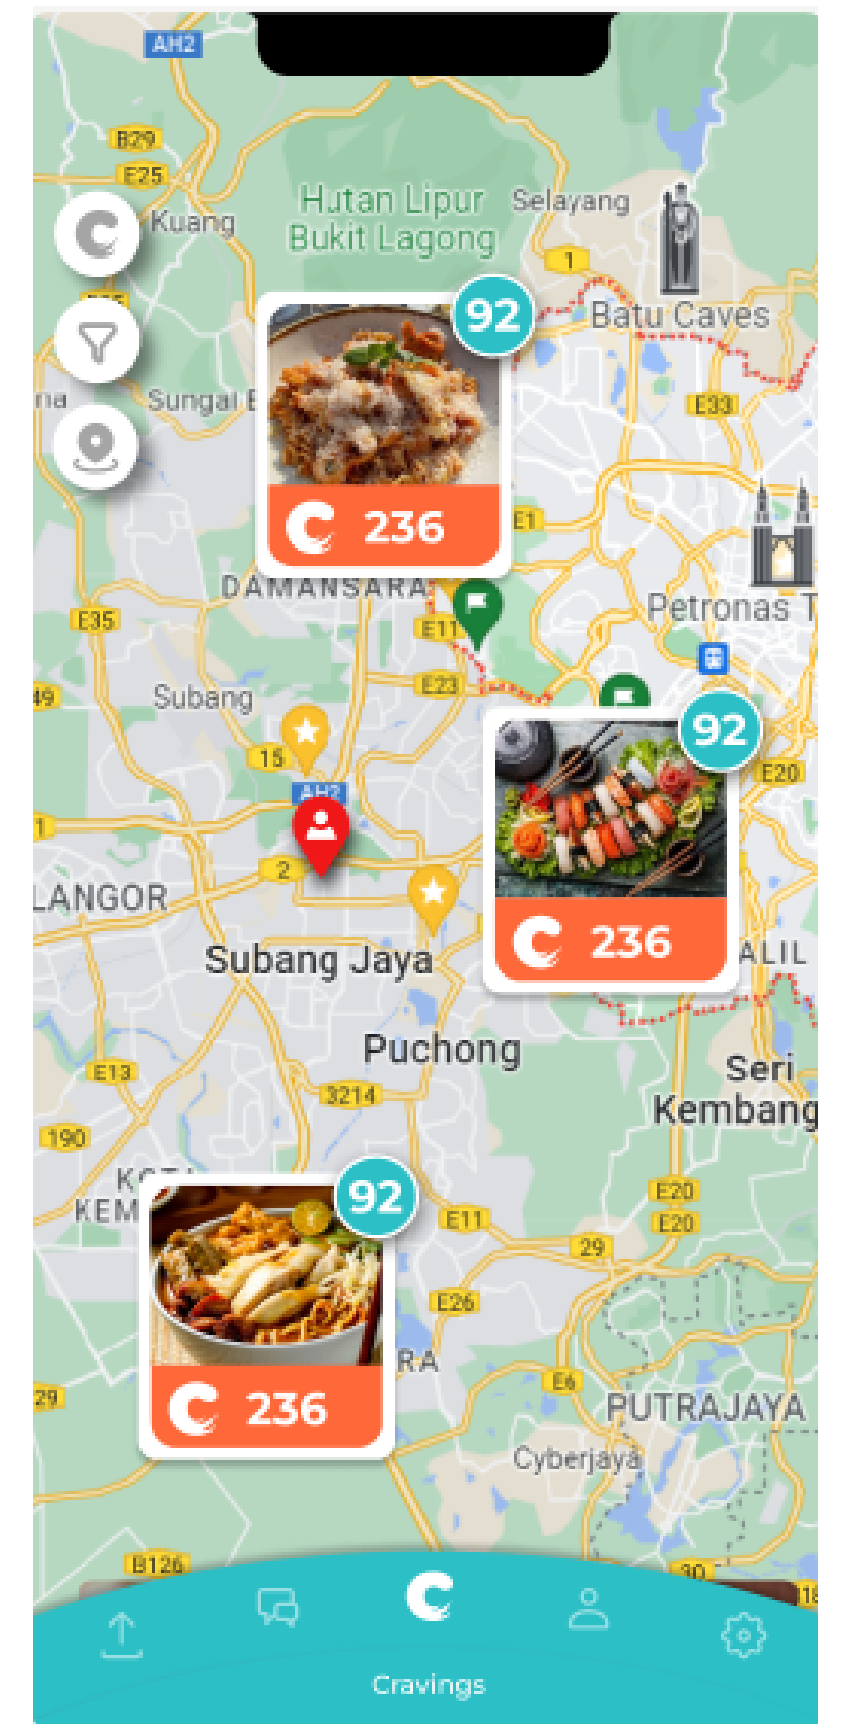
AH2
B29
E25
Kuang
Hutan Lipur Bukit Lagong
Selayang
1
Batu Caves
92
ina
Sungai B
E33
236
E1
DAMANSARA
Petronas T
E35
E11
E23
49
Subang
92
15
E20
AH2
1
2
LANGOR
236
ALIL
Subang Jaya
Puchong
Seri Kembang
E13
3214
190
KOTA KEM
92
E20
E20
E11
29
E26
RA
E6
236
29
PUTRAJAYA
Cyberjaya
B126
30
18
Cravings